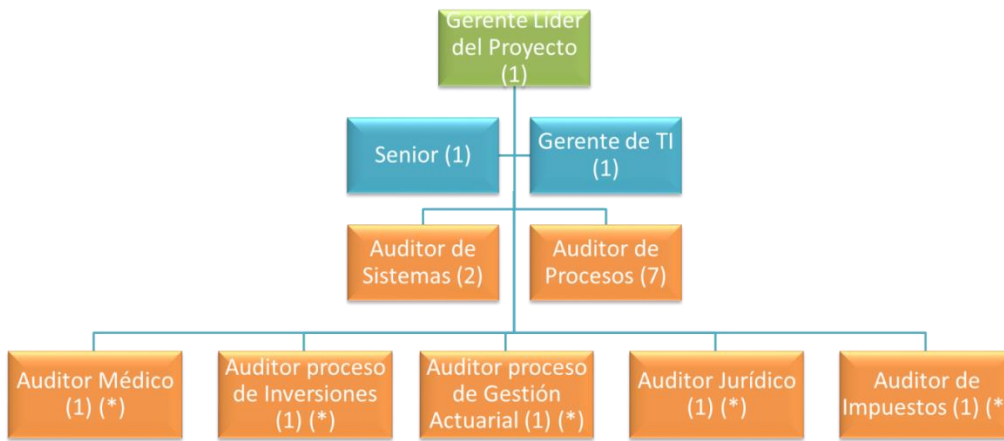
Gerente Líder del Proyecto (1)

Senior (1)

Gerente de TI (1)

Auditor de Sistemas (2)

Auditor de Procesos (7)

Auditor Médico (1) (*)

Auditor proceso de Inversiones (1) (*)

Auditor proceso de Gestión Actuarial (1) (*)

Auditor Jurídico (1) (*)

Auditor de Impuestos (1) (*